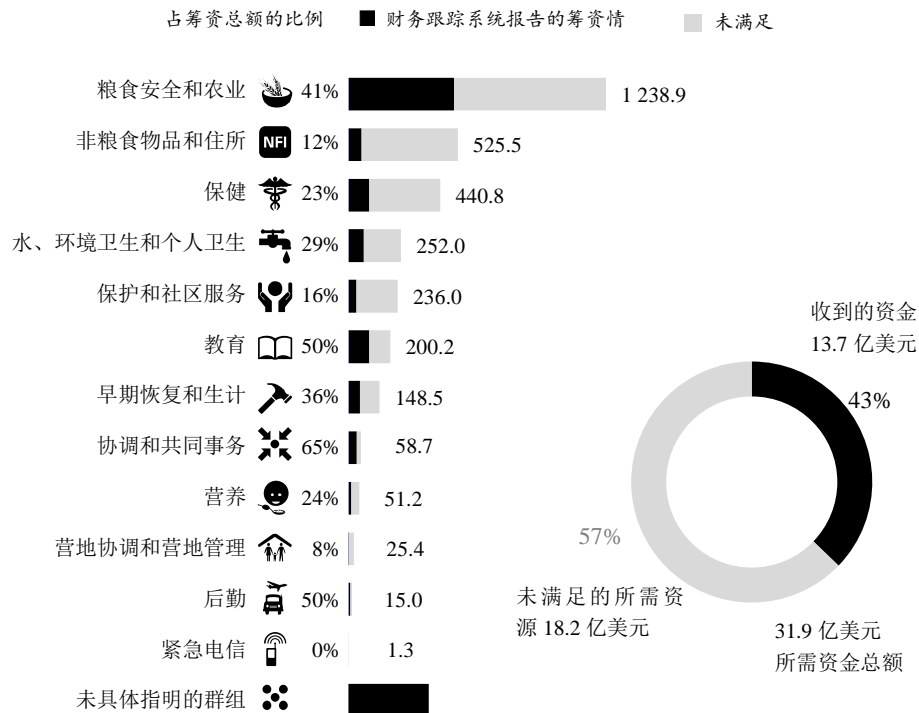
占筹资总额的比例 ■ 财务跟踪系统报告的筹资情 未满足

粮食安全和农业 41% 1 238.9

非粮食物品和住所 NFI 12% 525.5

保健 23% 440.8

水、环境卫生和个人卫生 29% 252.0

保护和社区服务 16% 236.0

教育 50% 200.2

早期恢复和生计 36% 148.5

协调和共同事务 65% 58.7

营养 24% 51.2

营地协调和营地管理 8% 25.4

后勤 50% 15.0

紧急电信 0% 1.3

未具体指明的群组

收到的资金 13.7 亿美元

43%

57%

未满足的所需资源 18.2 亿美元

31.9 亿美元 所需资金总额